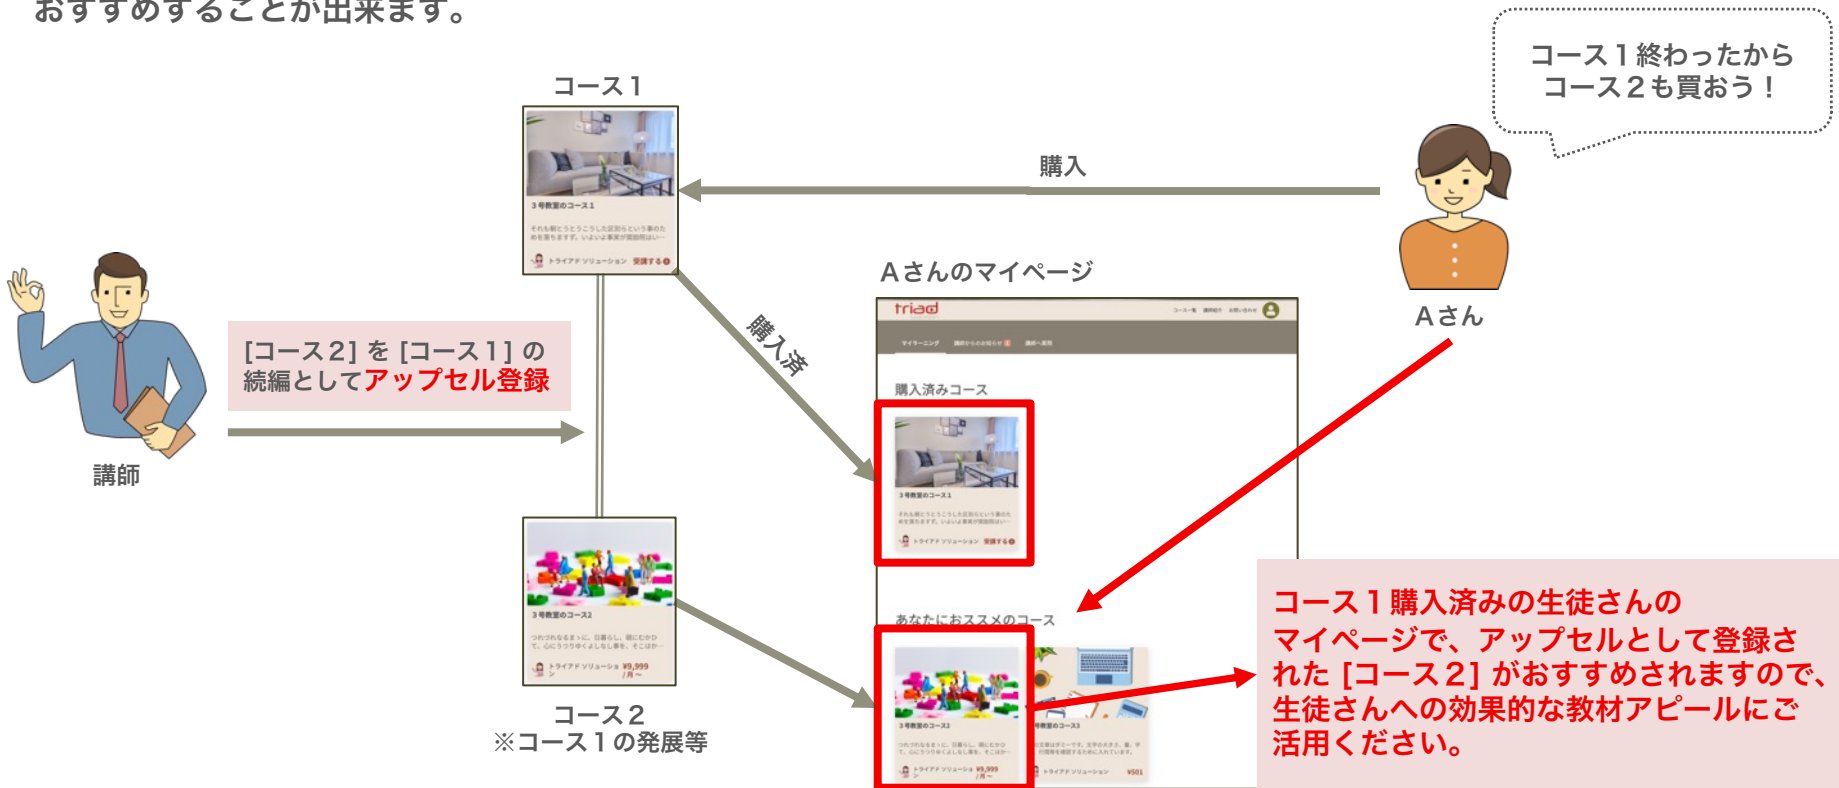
おすすめすることが出来ます。

コース１終わったから
コース２も買おう！

コース１

購入

３号教室のコース１

それも都ととうとうこうした区別らという事めた
めを送ります。いよいよ事業が開始開はい…

トライアドソリューション　受講する

Aさんのマイページ

Aさん

[コース2] を [コース1] の続編としてアップセル登録

講師

購入済

triad

購入済みコース

３号教室のコース１

あなたにおススメのコース

３号教室のコース２

トライアドソリューション　¥9,999 /月～

３号教室のコース３

トライアドソリューション　¥501

コース２
※コース１の発展等

コース１購入済みの生徒さんのマイページで、アップセルとして登録された [コース2] がおすすめされますので、生徒さんへの効果的な教材アピールにご活用ください。